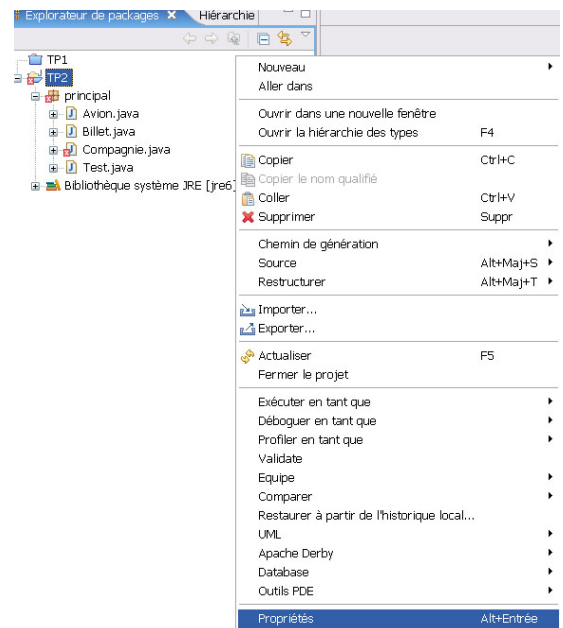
Explorateur de packages ✕ Hiérarchie

TP1
TP2
principal
Avion.java
Billet.java
Compagnie.java
Test.java
Bibliothèque système JRE [jre6]

Nouveau
Aller dans

Ouvrir dans une nouvelle fenêtre
Ouvrir la hiérarchie des types F4

Copier Ctrl+C
Copier le nom qualifié
Coller Ctrl+V
Supprimer Suppr

Chemin de génération
Source Alt+Maj+S
Restructurer Alt+Maj+T

Importer...
Exporter...

Actualiser F5
Fermer le projet

Exécuter en tant que
Déboguer en tant que
Profiler en tant que
Validate
Equipe
Comparer
Restaurer à partir de l'historique local...
UML
Apache Derby
Database
Outils PDE

Propriétés Alt+Entrée